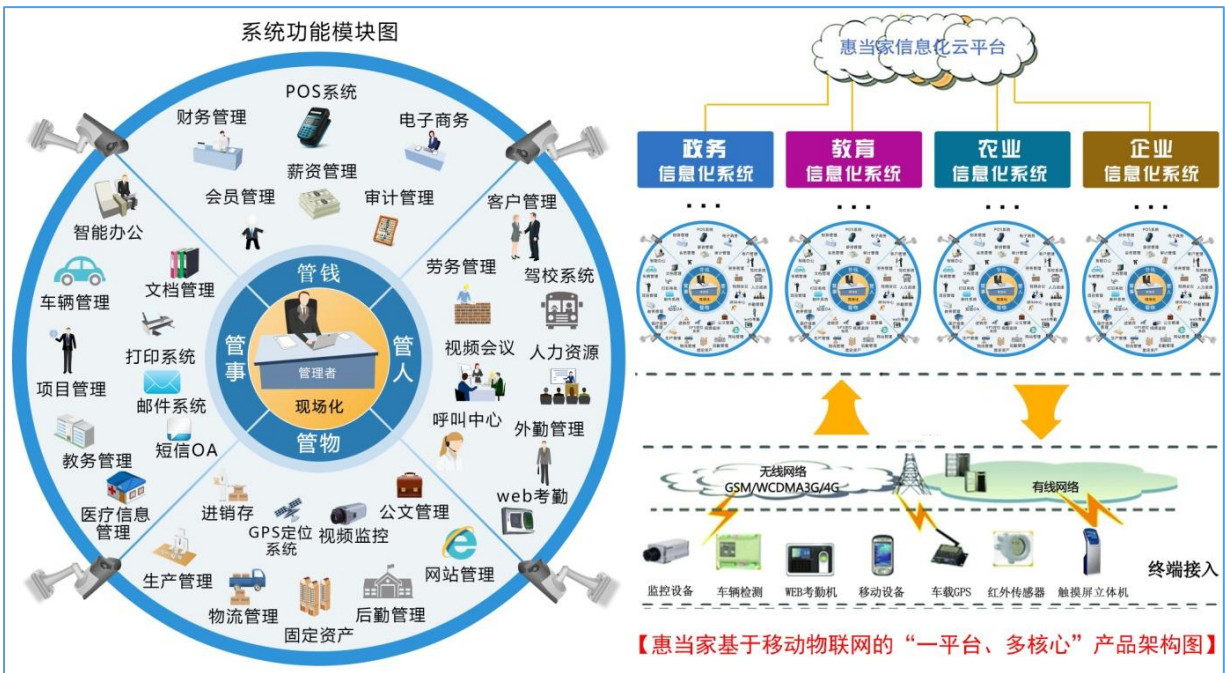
系统功能模块图

POS系统
财务管理
电子商务
薪资管理
会员管理
审计管理
客户管理
智能办公
劳务管理
驾校系统
文档管理
车辆管理
打印系统
视频会议
人力资源
项目管理
邮件系统
呼叫中心
外勤管理
短信OA
教务管理
web考勤
医疗信息管理
进销存
GPS定位系统
视频监控
公文管理
网站管理
生产管理
物流管理
固定资产
后勤管理

管钱
管事
管人
管物
管理者
现场化

惠当家信息化云平台

政务
信息化系统
教育
信息化系统
农业
信息化系统
企业
信息化系统

无线网络
GSM/WCDMA3G/4G
有线网络

监控设备
车辆检测
WEB考勤机
移动设备
车载GPS
红外传感器
触摸屏立体机
终端接入

【惠当家基于移动物联网的“一平台、多核心”产品架构图】